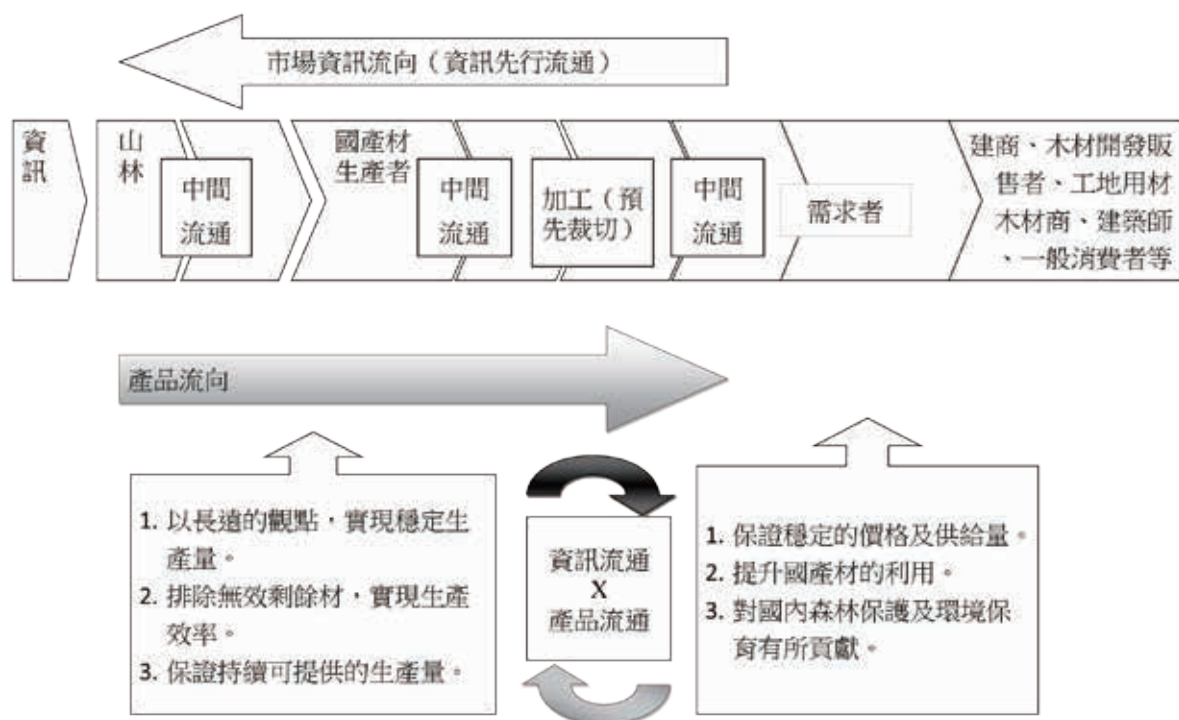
市場資訊流向（資訊先行流通）

資訊

山林

中間流通

國產材生產者

中間流通

加工（預先裁切）

中間流通

需求者

建商、木材開發販售者、工地用材木材商、建築師、一般消費者等

產品流向

1. 以長遠的觀點，實現穩定生產量。
2. 排除無效剩餘材，實現生產效率。
3. 保證持續可提供的生產量。

資訊流通
X
產品流通

1. 保證穩定的價格及供給量。
2. 提升國產材的利用。
3. 對國內森林保護及環境保育有所貢獻。